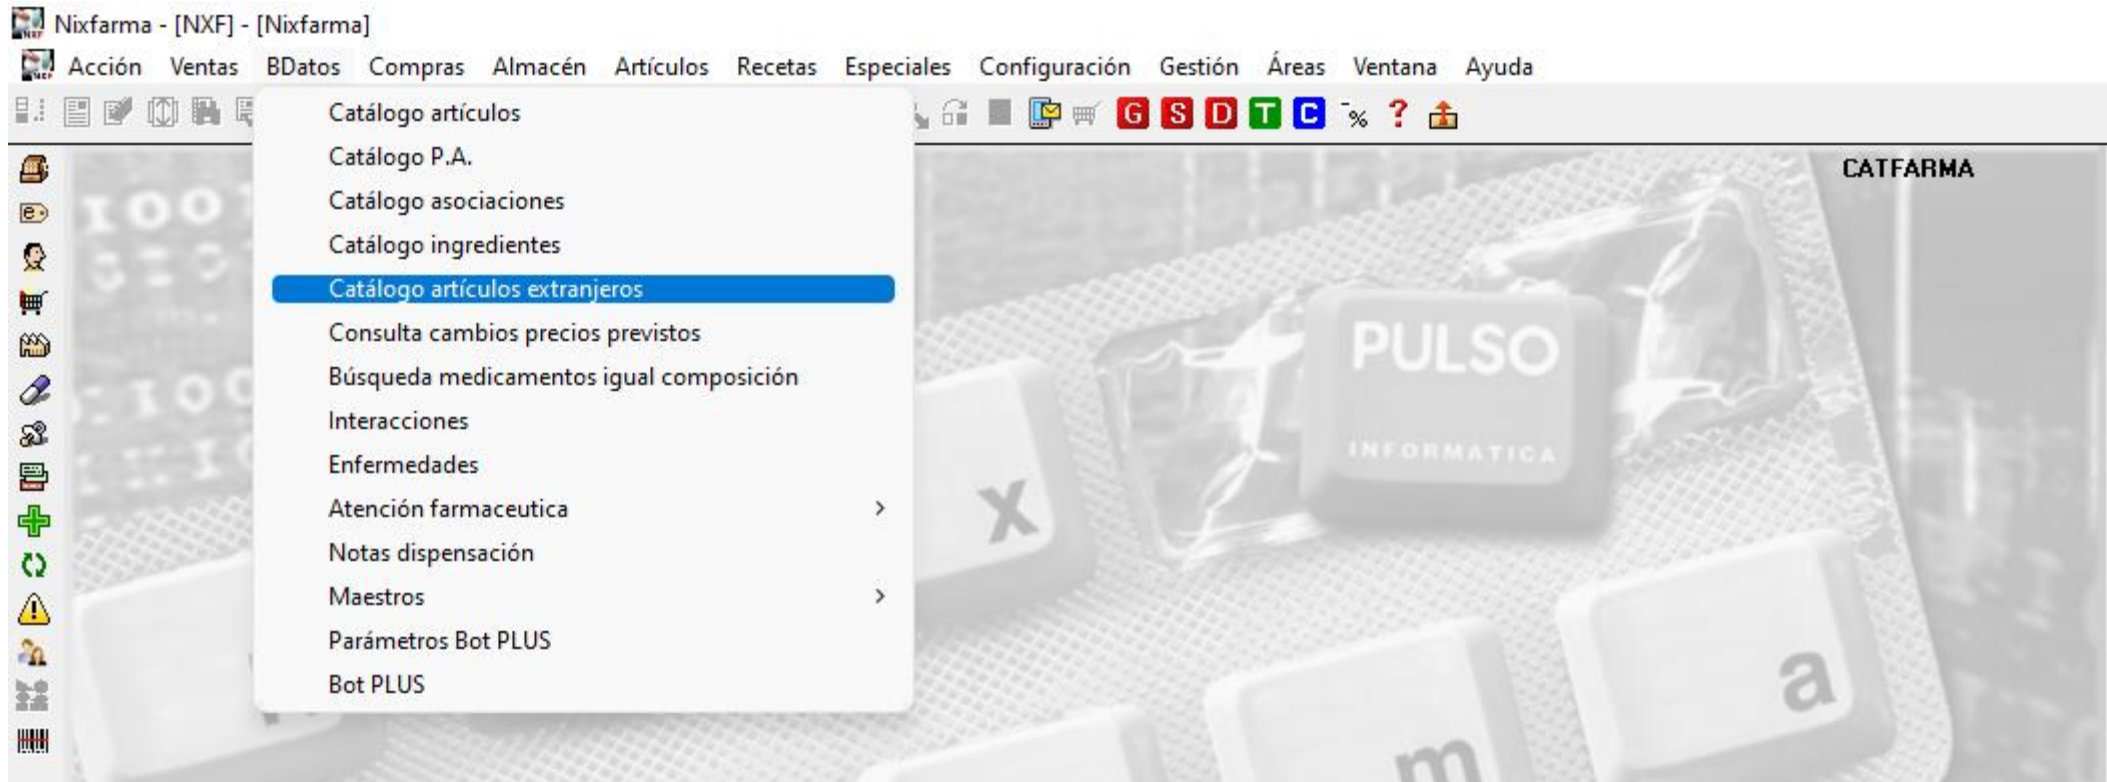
Nixfarma - [NXF] - [Nixfarma]

Acción Ventas BDatos Compras Almacén Artículos Recetas Especiales Configuración Gestión Áreas Ventana Ayuda

G S D T C ?

Catálogo artículos
Catálogo P.A.
Catálogo asociaciones
Catálogo ingredientes
Catálogo artículos extranjeros
Consulta cambios precios previstos
Búsqueda medicamentos igual composición
Interacciones
Enfermedades
Atención farmaceutica >
Notas dispensación
Maestros >
Parámetros Bot PLUS
Bot PLUS

CATFARMA

PULSO
INFORMATICA

x

m

a